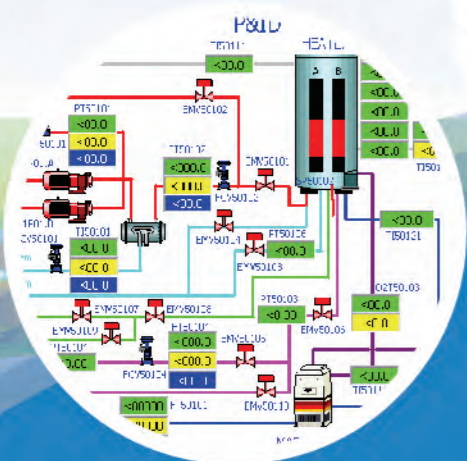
P&ID

TE501
<00.0

HEATE
A B

EMV50102

PT50101
<00.0
<00.0
<00.0

TE50102
<000.0
<000.0
<000.0

EMV50101

PCV50102

EMV50104

PT50106
<00.0

EMV50103

TE50101
<00.0

TI501

EMV50107
EMV50108

PT50103
<00.0

EMV50105

PT50104
<000.0
<000.0
<000.0

EMV50106

PCV50104

EMV50110

<000.0

O2T50103
<00.0
<0.0

TE50

<000.0